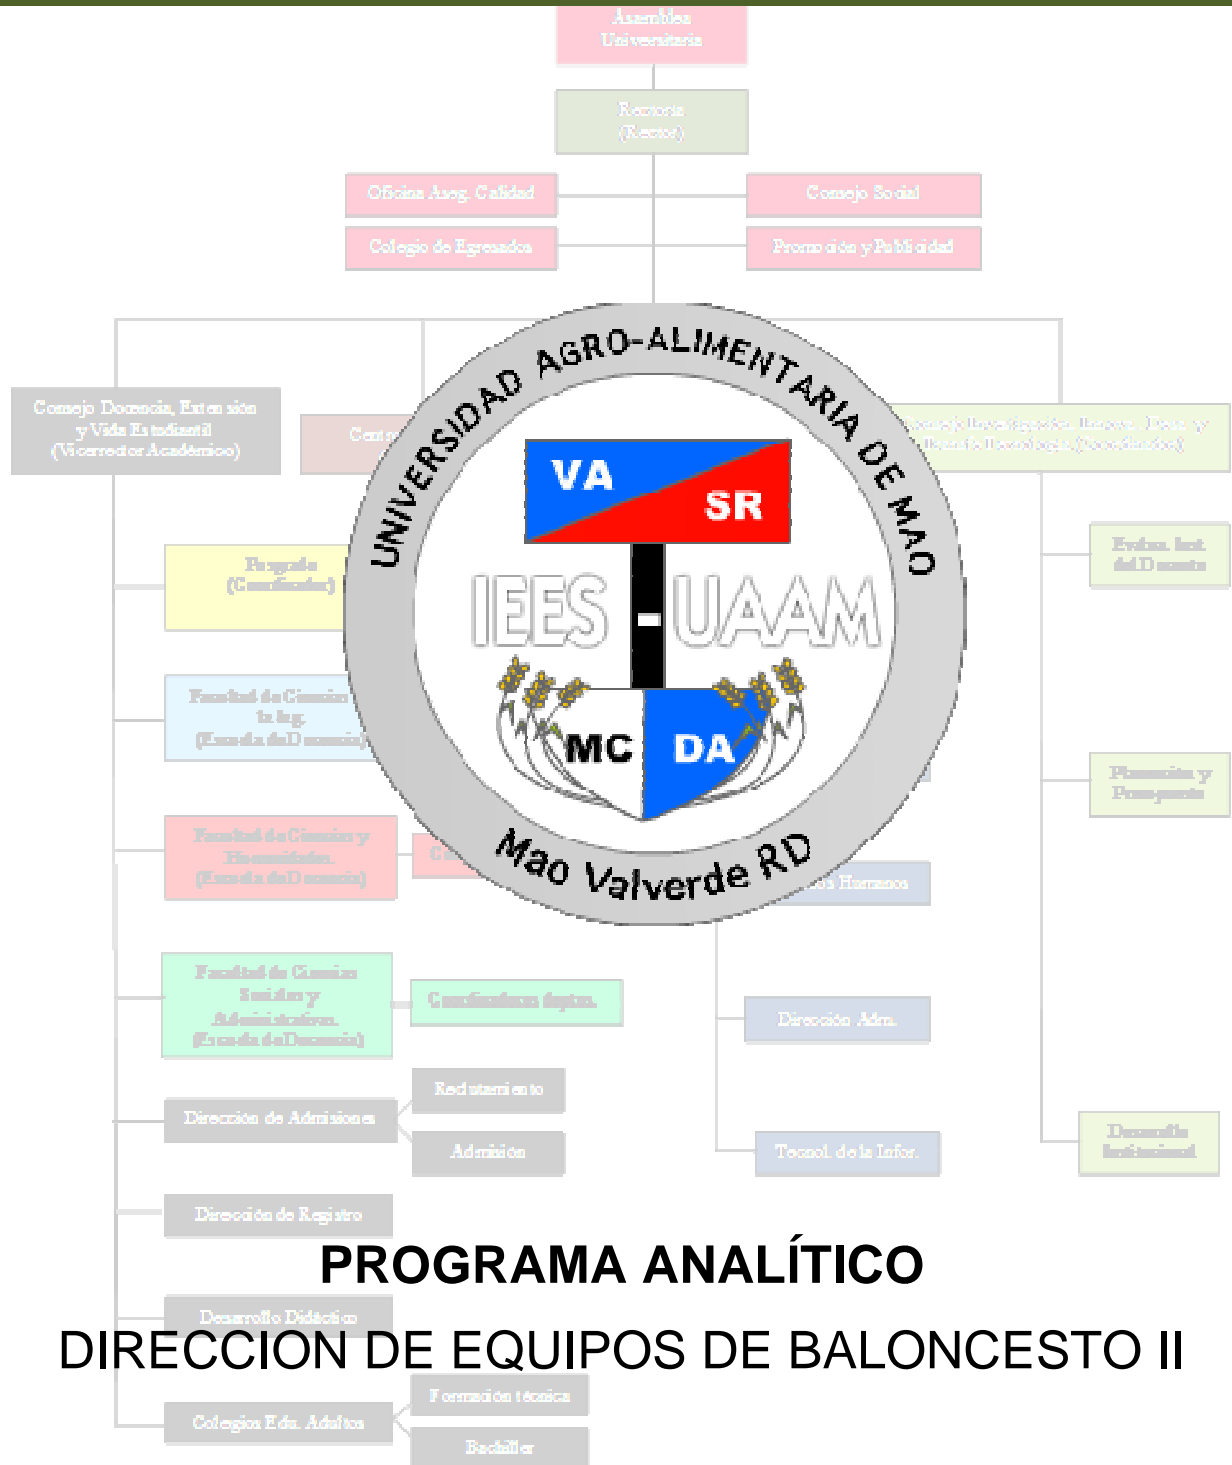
Asamblea Universitaria

Rectoría (Rector)

Oficina Aseg. Calidad

Consejo Social

Colegio de Egresados

Promoción y Publicidad

UNIVERSIDAD AGRO-ALIMENTARIA DE MAO

VA

SR

IEES - UAAM

MC

DA

Mao Valverde RD

Consejo Docencia, Extensión y Vida Estudiantil (Vicerrector Académico)

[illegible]

Posgrado (Coordinador)

Facultad de Ciencias de la Ing. (Escuela de Docencia)

Facultad de Ciencias y Humanidades (Escuela de Docencia)

Facultad de Ciencias Sociales y Administrativas (Escuela de Docencia)

Coordinadores depto.

Evalua. Inst. del Docente

Planeación y Presupuesto

Recursos Humanos

Dirección Adm.

Dirección de Admisiones

Reclutamiento

Admisión

Tecnol. de la Infor.

Desarrollo Institucional

Dirección de Registro

PROGRAMA ANALÍTICO

Desarrollo Didáctico

DIRECCION DE EQUIPOS DE BALONCESTO II

Formación técnica

Colegios Edu. Adultos

Bachiller